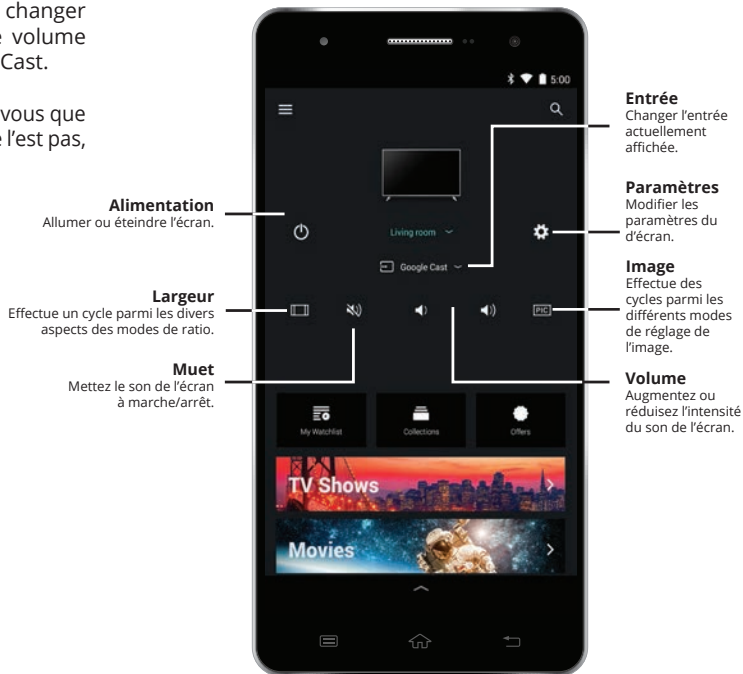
changer
e volume
Cast.

vous que
'est pas,

5:00

Entrée
Changer l'entrée actuellement affichée.

Living room

Google Cast

Alimentation
Allumer ou éteindre l'écran.

Paramètres
Modifier les paramètres du d'écran.

Image
Effectue des cycles parmi les différents modes de réglage de l'image.

Largeur
Effectue un cycle parmi les divers aspects des modes de ratio.

PIC

Muet
Mettez le son de l'écran à marche/arrêt.

Volume
Augmentez ou réduisez l'intensité du son de l'écran.

My Watchlist

Collections

Offers

TV Shows

Movies